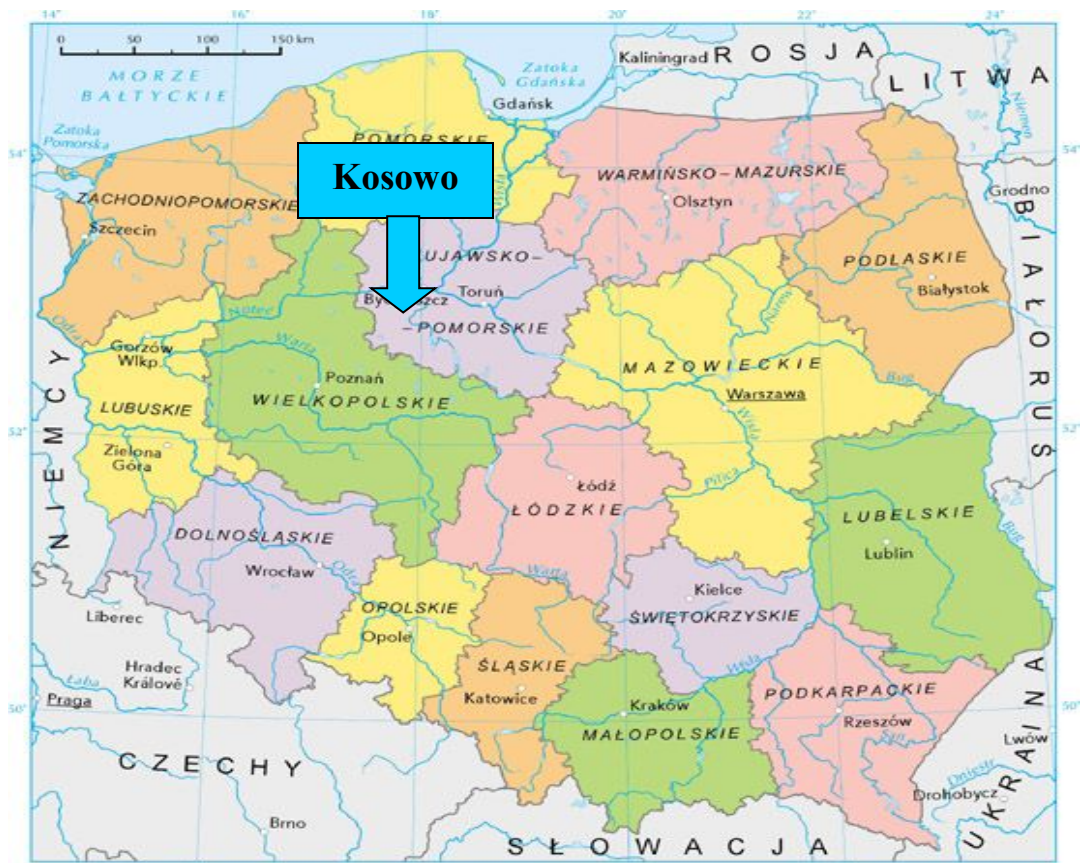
14° 16° 18° 20° 22° 24°

0 50 100 150 km

MORZE BAŁTYCKIE

Zatoka Gdańska

Kaliningrad ROSJA

LITWA

Zatoka Pomorska

Gdańsk

POMORSKIE

Kosowo

54° 54°

WARMIŃSKO–MAZURSKIE

Olsztyn

Grodno

ZACHODNIOPOMORSKIE

Szczecin

KUJAWSKO–

Byd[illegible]szcz Toruń

–POMORSKIE

PODLASKIE

Białystok

BIAŁORUŚ

NIEMCY

Gorzów Wlkp.

Poznań

WIELKOPOLSKIE

LUBUSKIE

MAZOWIECKIE

Warszawa

52° 52°

Zielona Góra

Łódź

ŁÓDZKIE

LUBELSKIE

Lublin

DOLNOŚLĄSKIE

Wrocław

Kielce

ŚWIĘTOKRZYSKIE

Liberec

OPOLSKIE

Opole

Hradec Králové

ŚLĄSKIE

Katowice

Praga

50° 50°

Kraków

MAŁOPOLSKIE

PODKARPACKIE

Rzeszów

Lwów

CZECHY

UKRAINA

Drohobycz

Brno

SŁOWACJA